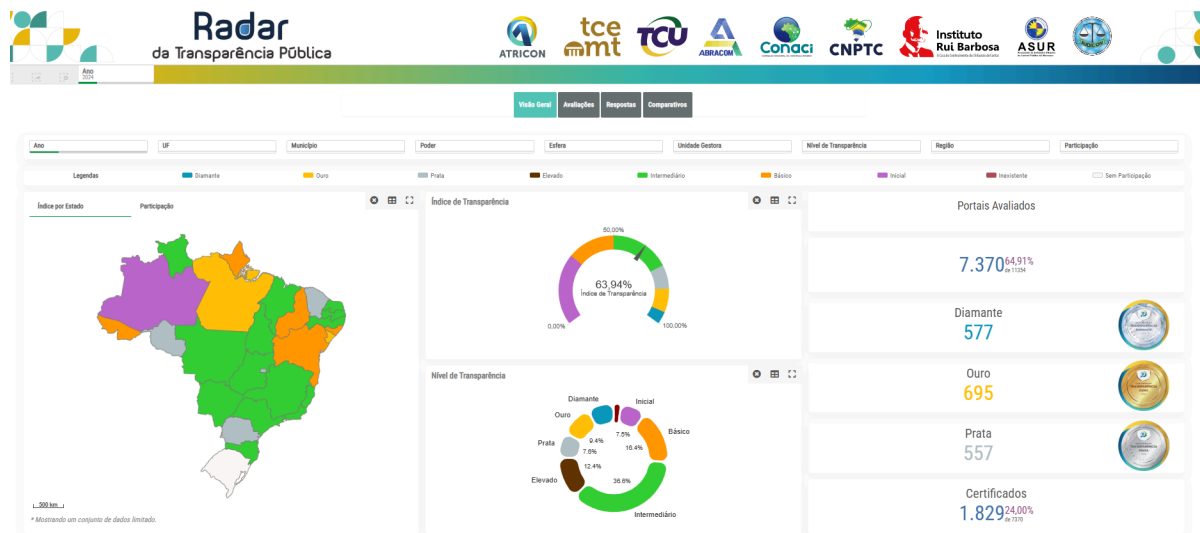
Radar
da Transparência Pública

ATRICON
tce mt
TCU
ABRACOM
Conaci
CNPTC
Instituto Rui Barbosa
ASUR

Ano
2024

Visão Geral | Avaliações | Respostas | Comparativos

Ano | UF | Município | Poder | Esfera | Unidade Gestora | Nível de Transparência | Região | Participação

Legendas | Diamante | Ouro | Prata | Elevado | Intermediário | Básico | Inicial | Inexistente | Sem Participação

Índice por Estado | Participação

500 km

* Mostrando um conjunto de dados limitado.

Índice de Transparência

50,00%
63,94%
Índice de Transparência
0,00%
100,00%

Nível de Transparência

Diamante
Inicial
Ouro
Básico
Prata
Elevado
Intermediário
9.4%
7.5%
7.6%
16.4%
12.4%
36.6%

Portais Avaliados

7.370 64,91% de 11354

Diamante
577

Ouro
695

Prata
557

Certificados
1.829 24,00% de 7370